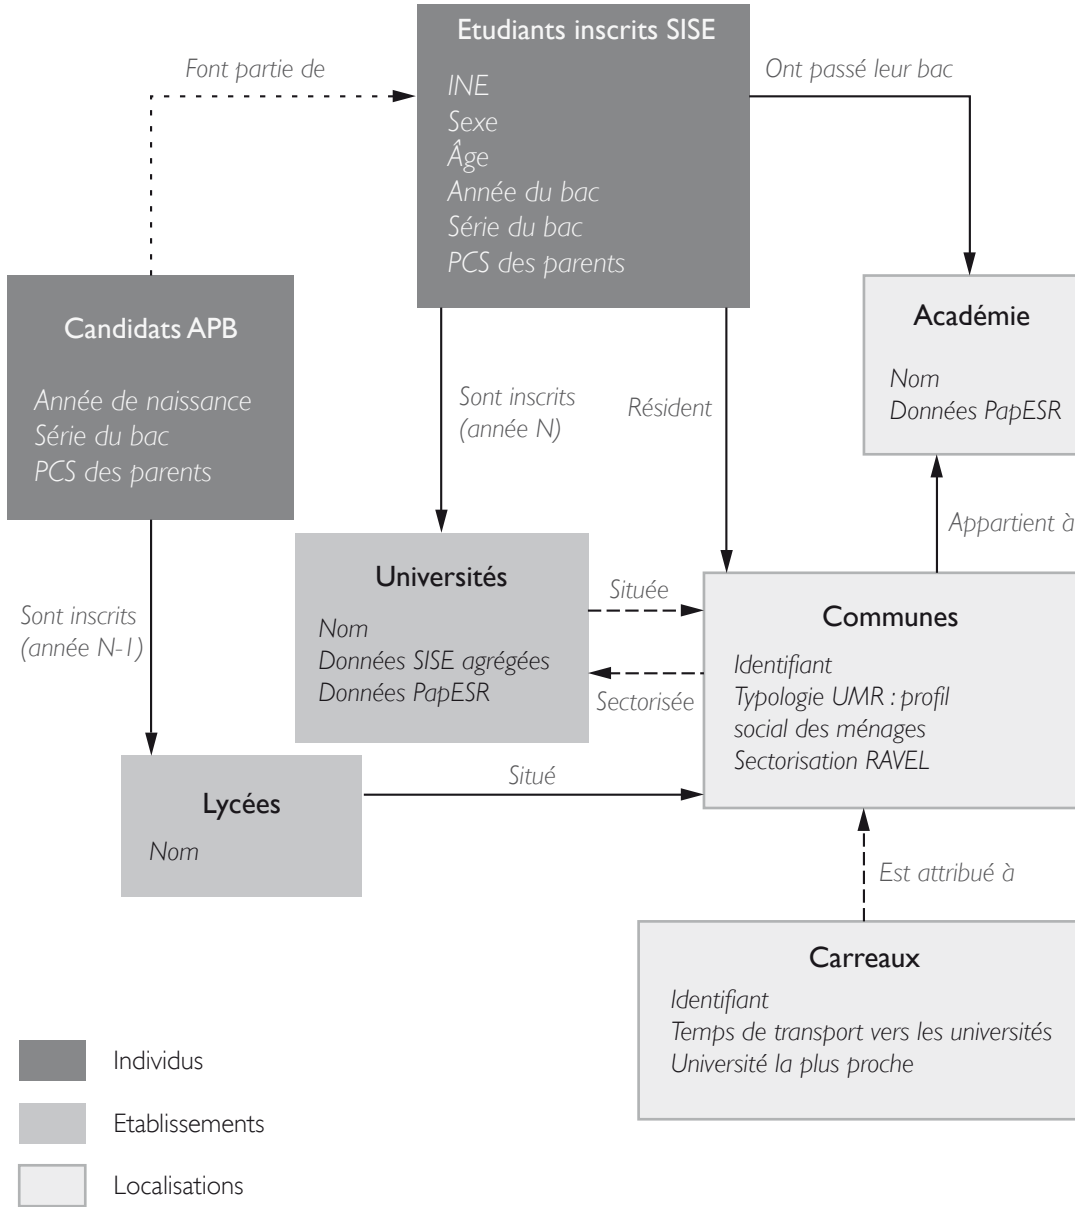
Etudiants inscrits SISE

INE
Sexe
Âge
Année du bac
Série du bac
PCS des parents

Font partie de

Ont passé leur bac

Candidats APB

Année de naissance
Série du bac
PCS des parents

Académie

Nom
Données PapESR

Sont inscrits (année N)

Résident

Appartient à

Universités

Nom
Données SISE agrégées
Données PapESR

Située

Sectorisée

Communes

Identifiant
Typologie UMR : profil social des ménages
Sectorisation RAVEL

Sont inscrits (année N-1)

Lycées

Nom

Situé

Est attribué à

Carreaux

Identifiant
Temps de transport vers les universités
Université la plus proche

Individus

Etablissements

Localisations